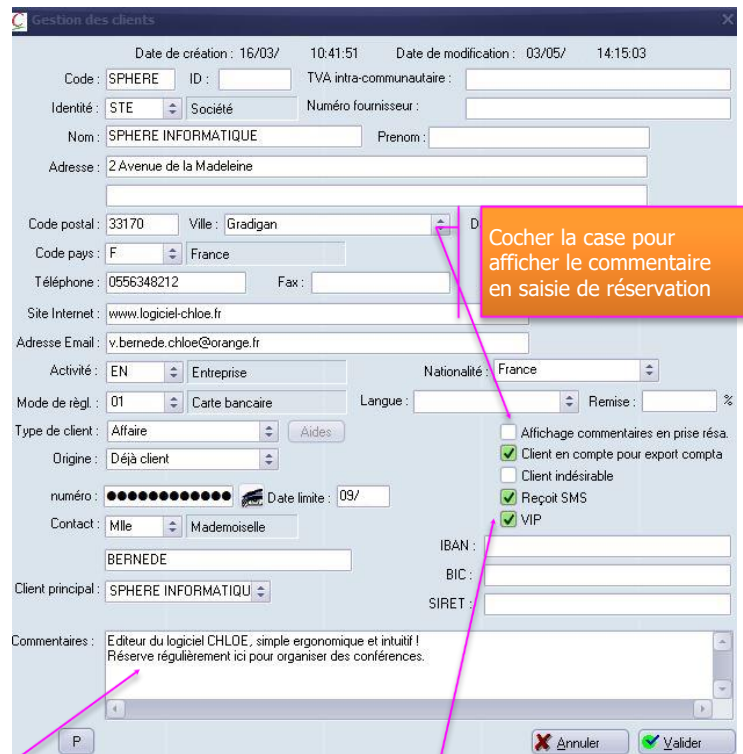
Gestion des clients

Date de création : 16/03/ 10:41:51 Date de modification : 03/05/ 14:15:03

Code : SPHERE ID : TVA intra-communautaire :

Identité : STE Société Numéro fournisseur :

Nom : SPHERE INFORMATIQUE Prenom :

Adresse : 2 Avenue de la Madeleine

Code postal : 33170 Ville : Gradigan D

Code pays : F France

Téléphone : 0556348212 Fax :

Site Internet : www.logiciel-chloe.fr

Adresse Email : v.bernede.chloe@orange.fr

Cocher la case pour afficher le commentaire en saisie de réservation

Activité : EN Entreprise Nationalité : France

Mode de règl. : 01 Carte bancaire Langue : Remise : %

Type de client : Affaire Aides

Origine : Déjà client

Affichage commentaires en prise résa.

Client en compte pour export compta

Client indésirable

Reçoit SMS

VIP

numéro : ●●●●●●●●●●●● Date limite : 09/

Contact : Mlle Mademoiselle

BERNEDE

IBAN :

BIC :

Client principal : SPHERE INFORMATIQU

SIRET :

Commentaires : Editeur du logiciel CHLOE, simple ergonomique et intuitif !
Réserve régulièrement ici pour organiser des conférences.

P

Annuler Valider